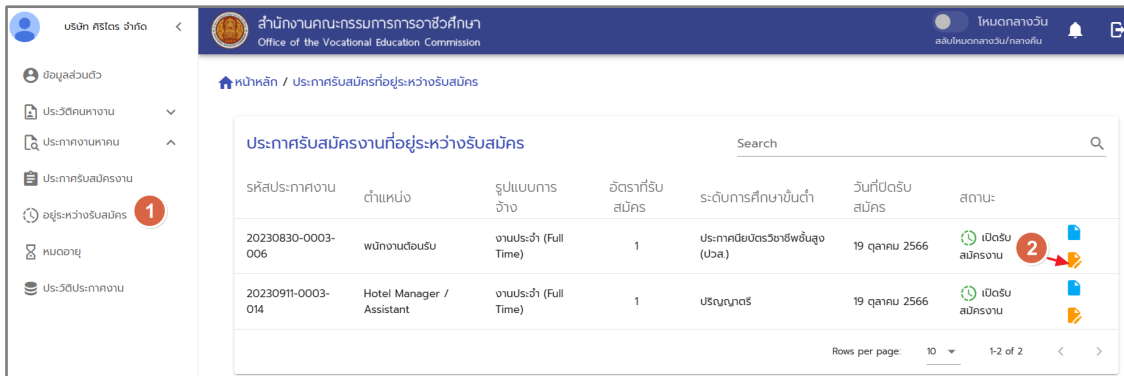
บริษัท ศิริไตร จำกัด

สำนักงานคณะกรรมการการอาชีวศึกษา
Office of the Vocational Education Commission

โหมดกลางวัน
สลับโหมดกลางวัน/กลางคืน

ข้อมูลส่วนตัว
ประวัติคนหางาน
ประกาศงานหาคน
ประกาศรับสมัครงาน
อยู่ระหว่างรับสมัคร
1
หมดอายุ
ประวัติประกาศงาน

หน้าหลัก / ประกาศรับสมัครที่อยู่ระหว่างรับสมัคร

ประกาศรับสมัครงานที่อยู่ระหว่างรับสมัคร

Search

| รหัสประกาศงาน | ตำแหน่ง | รูปแบบการจ้าง | อัตราที่รับสมัคร | ระดับการศึกษาขั้นต่ำ | วันที่ปิดรับสมัคร | สถานะ |
|---|---|---|---|---|---|---|
| 20230830-0003-006 | พนักงานต้อนรับ | งานประจำ (Full Time) | 1 | ประกาศนียบัตรวิชาชีพชั้นสูง (ปวส.) | 19 ตุลาคม 2566 | เปิดรับสมัครงาน |
| 20230911-0003-014 | Hotel Manager / Assistant | งานประจำ (Full Time) | 1 | ปริญญาตรี | 19 ตุลาคม 2566 | เปิดรับสมัครงาน |

2

Rows per page: 10 1-2 of 2